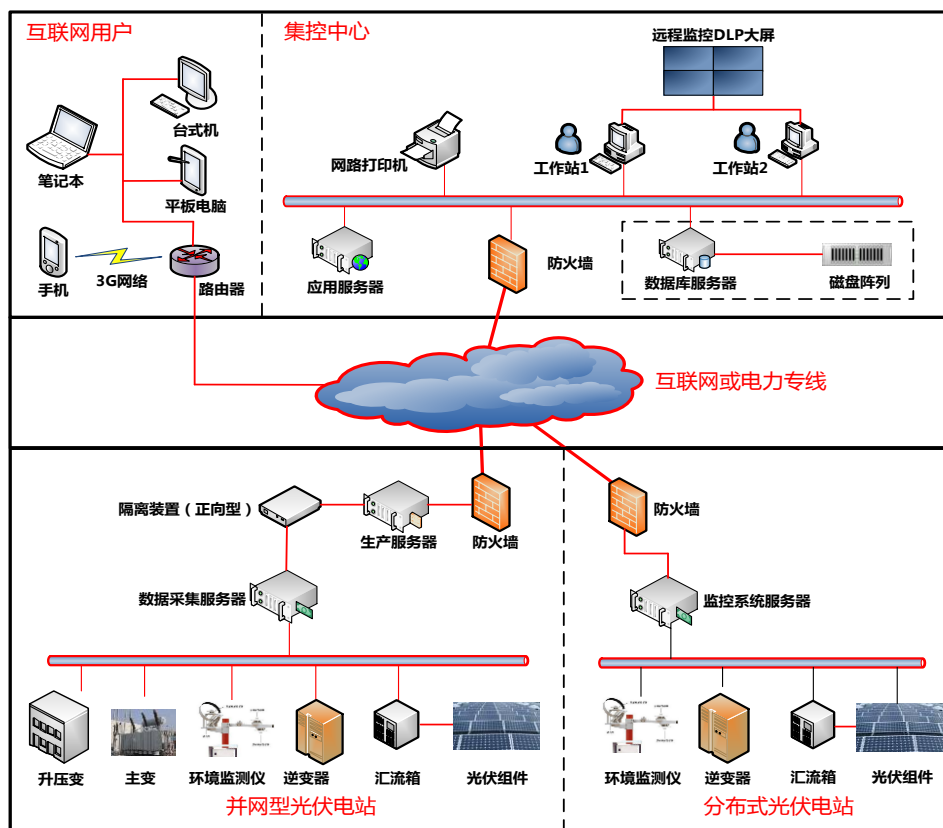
互联网用户

台式机

笔记本

平板电脑

手机

3G网络

路由器

集控中心

远程监控DLP大屏

网路打印机

工作站1

工作站2

应用服务器

防火墙

数据库服务器

磁盘阵列

互联网或电力专线

隔离装置（正向型）

生产服务器

防火墙

数据采集服务器

升压变

主变

环境监测仪

逆变器

汇流箱

光伏组件

并网型光伏电站

防火墙

监控系统服务器

环境监测仪

逆变器

汇流箱

光伏组件

分布式光伏电站